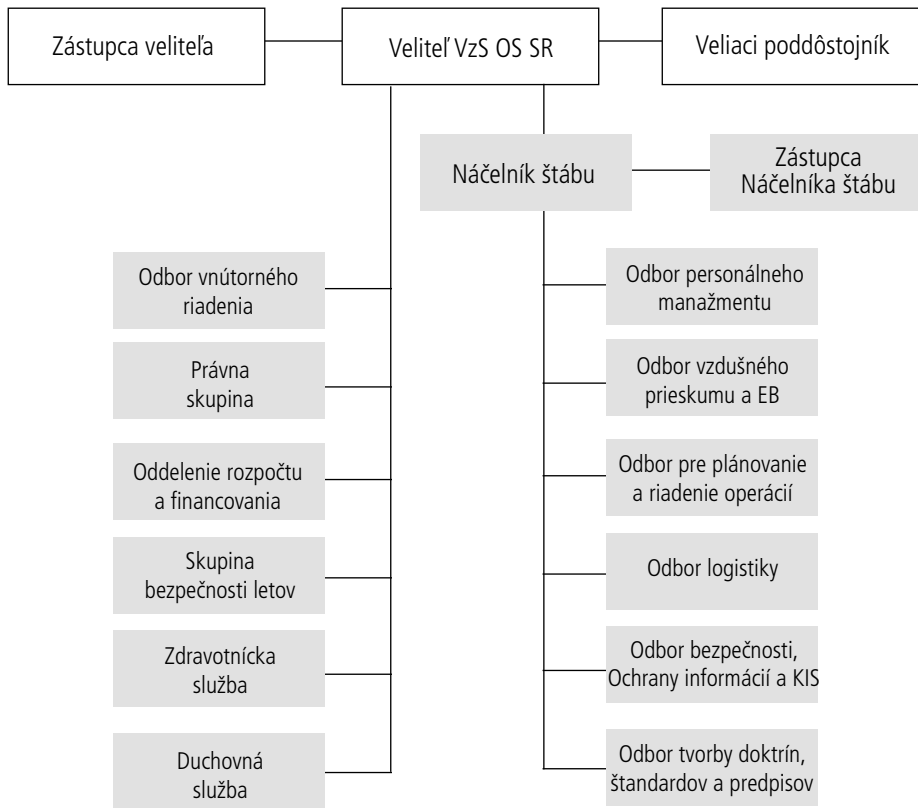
Zástupca veliteľa

Veliteľ VzS OS SR

Veliaci poddôstojník

Náčelník štábu

Zástupca Náčelníka štábu

Odbor vnútorného riadenia

Právna skupina

Oddelenie rozpočtu a financovania

Skupina bezpečnosti letov

Zdravotnícka služba

Duchovná služba

Odbor personálneho manažmentu

Odbor vzdušného prieskumu a EB

Odbor pre plánovanie a riadenie operácií

Odbor logistiky

Odbor bezpečnosti, Ochrany informácií a KIS

Odbor tvorby doktrín, štandardov a predpisov